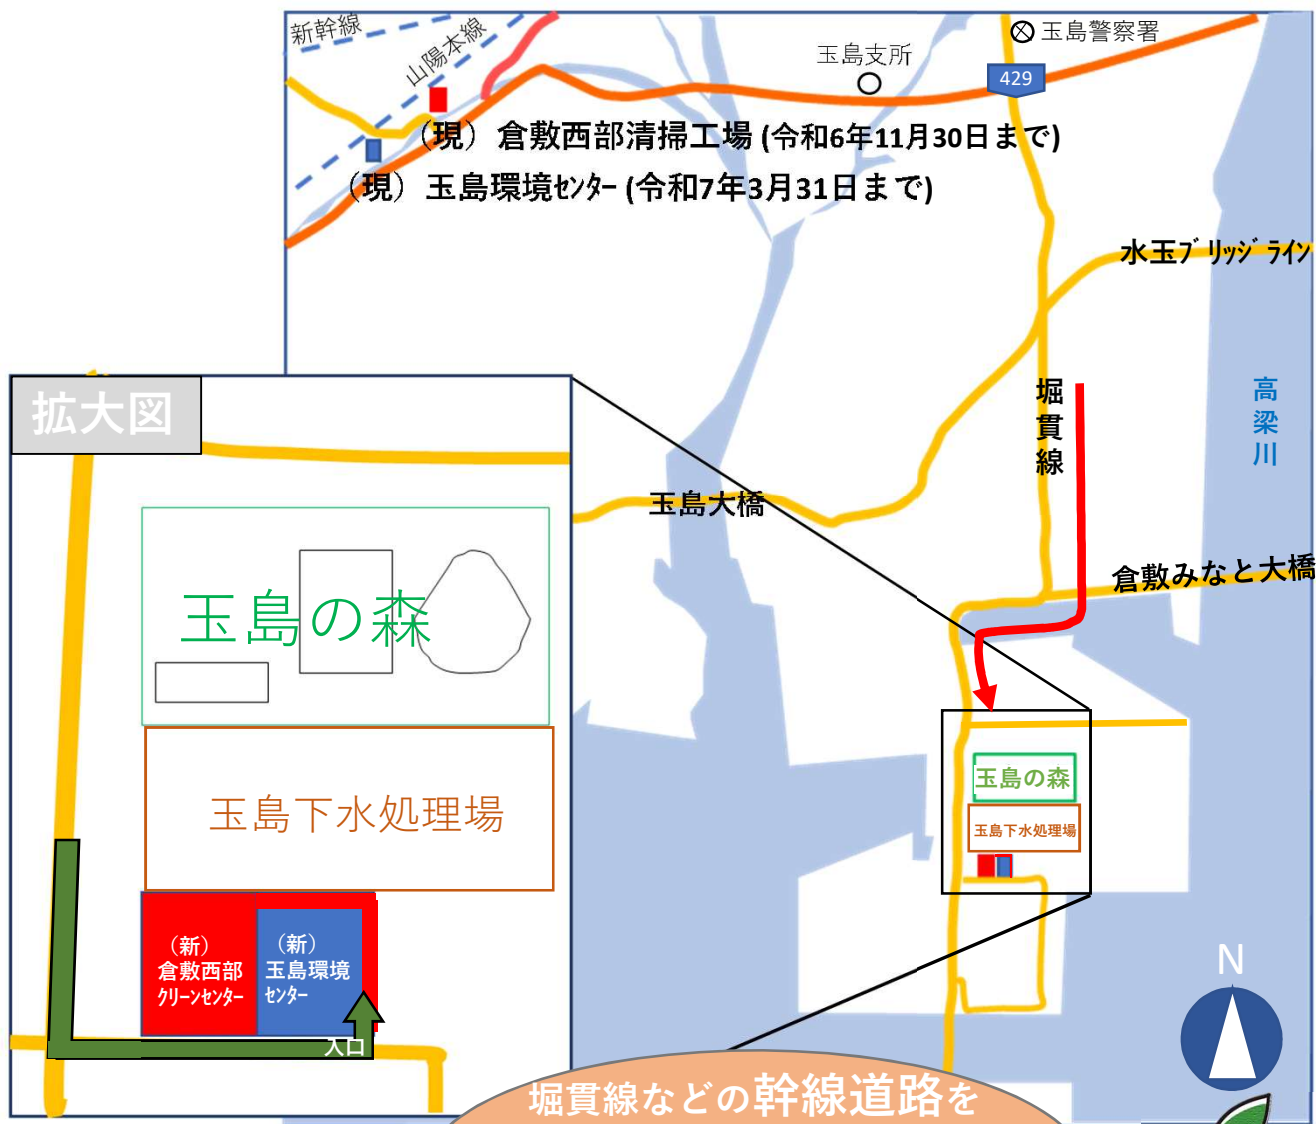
新幹線
山陽本線
玉島支所
玉島警察署
429
（現）倉敷西部清掃工場 (令和6年11月30日まで)
（現）玉島環境ｾﾝﾀｰ (令和7年3月31日まで)
水玉ﾌﾞﾘｯｼﾞﾗｲﾝ
拡大図
堀貫線
高梁川
玉島大橋
倉敷みなと大橋
玉島の森
玉島下水処理場
玉島の森
玉島下水処理場
（新）倉敷西部ｸﾘｰﾝｾﾝﾀｰ
（新）玉島環境ｾﾝﾀｰ
入口
N
堀貫線などの幹線道路を